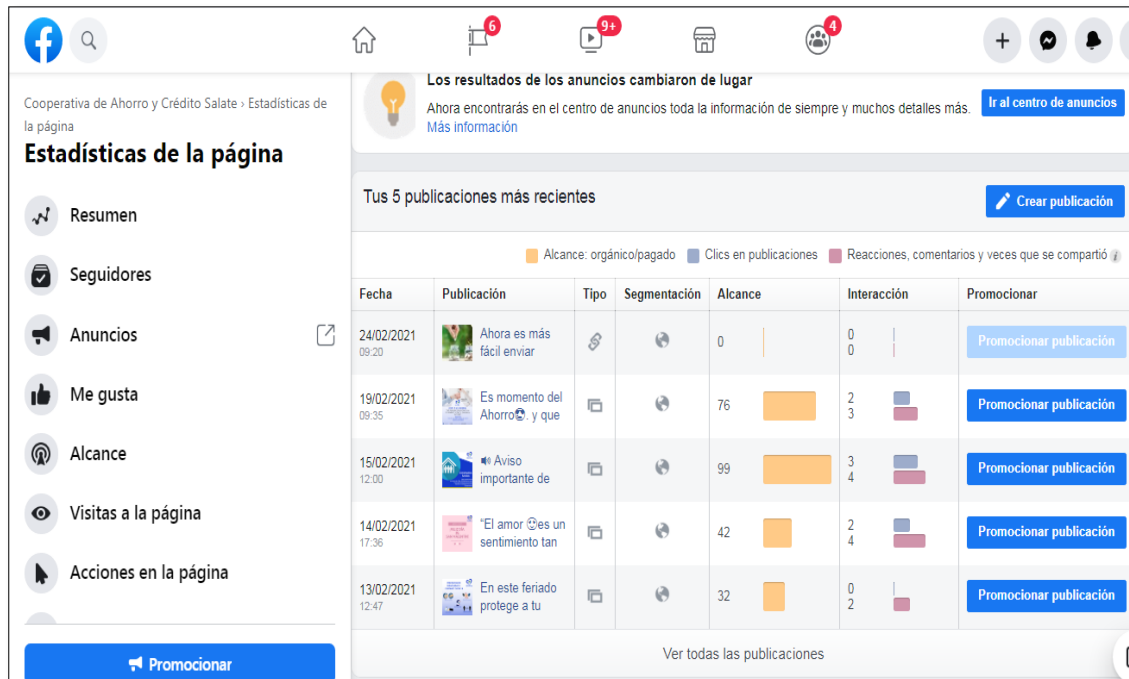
6 9+ 4

Cooperativa de Ahorro y Crédito Salate › Estadísticas de la página

Estadísticas de la página

Resumen

Seguidores

Anuncios

Me gusta

Alcance

Visitas a la página

Acciones en la página

Promocionar

Los resultados de los anuncios cambiaron de lugar

Ahora encontrarás en el centro de anuncios toda la información de siempre y muchos detalles más. Más información

Ir al centro de anuncios

Tus 5 publicaciones más recientes

Crear publicación

Alcance: orgánico/pagado   Clics en publicaciones   Reacciones, comentarios y veces que se compartió

| Fecha | Publicación | Tipo | Segmentación | Alcance | Interacción | Promocionar |
|---|---|---|---|---|---|---|
| 24/02/2021 09:20 | Ahora es más fácil enviar | | | 0 | 0 0 | Promocionar publicación |
| 19/02/2021 09:35 | Es momento del Ahorro. y que | | | 76 | 2 3 | Promocionar publicación |
| 15/02/2021 12:00 | Aviso importante de | | | 99 | 3 4 | Promocionar publicación |
| 14/02/2021 17:36 | "El amor es un sentimiento tan | | | 42 | 2 4 | Promocionar publicación |
| 13/02/2021 12:47 | En este feriado protege a tu | | | 32 | 0 2 | Promocionar publicación |

Ver todas las publicaciones